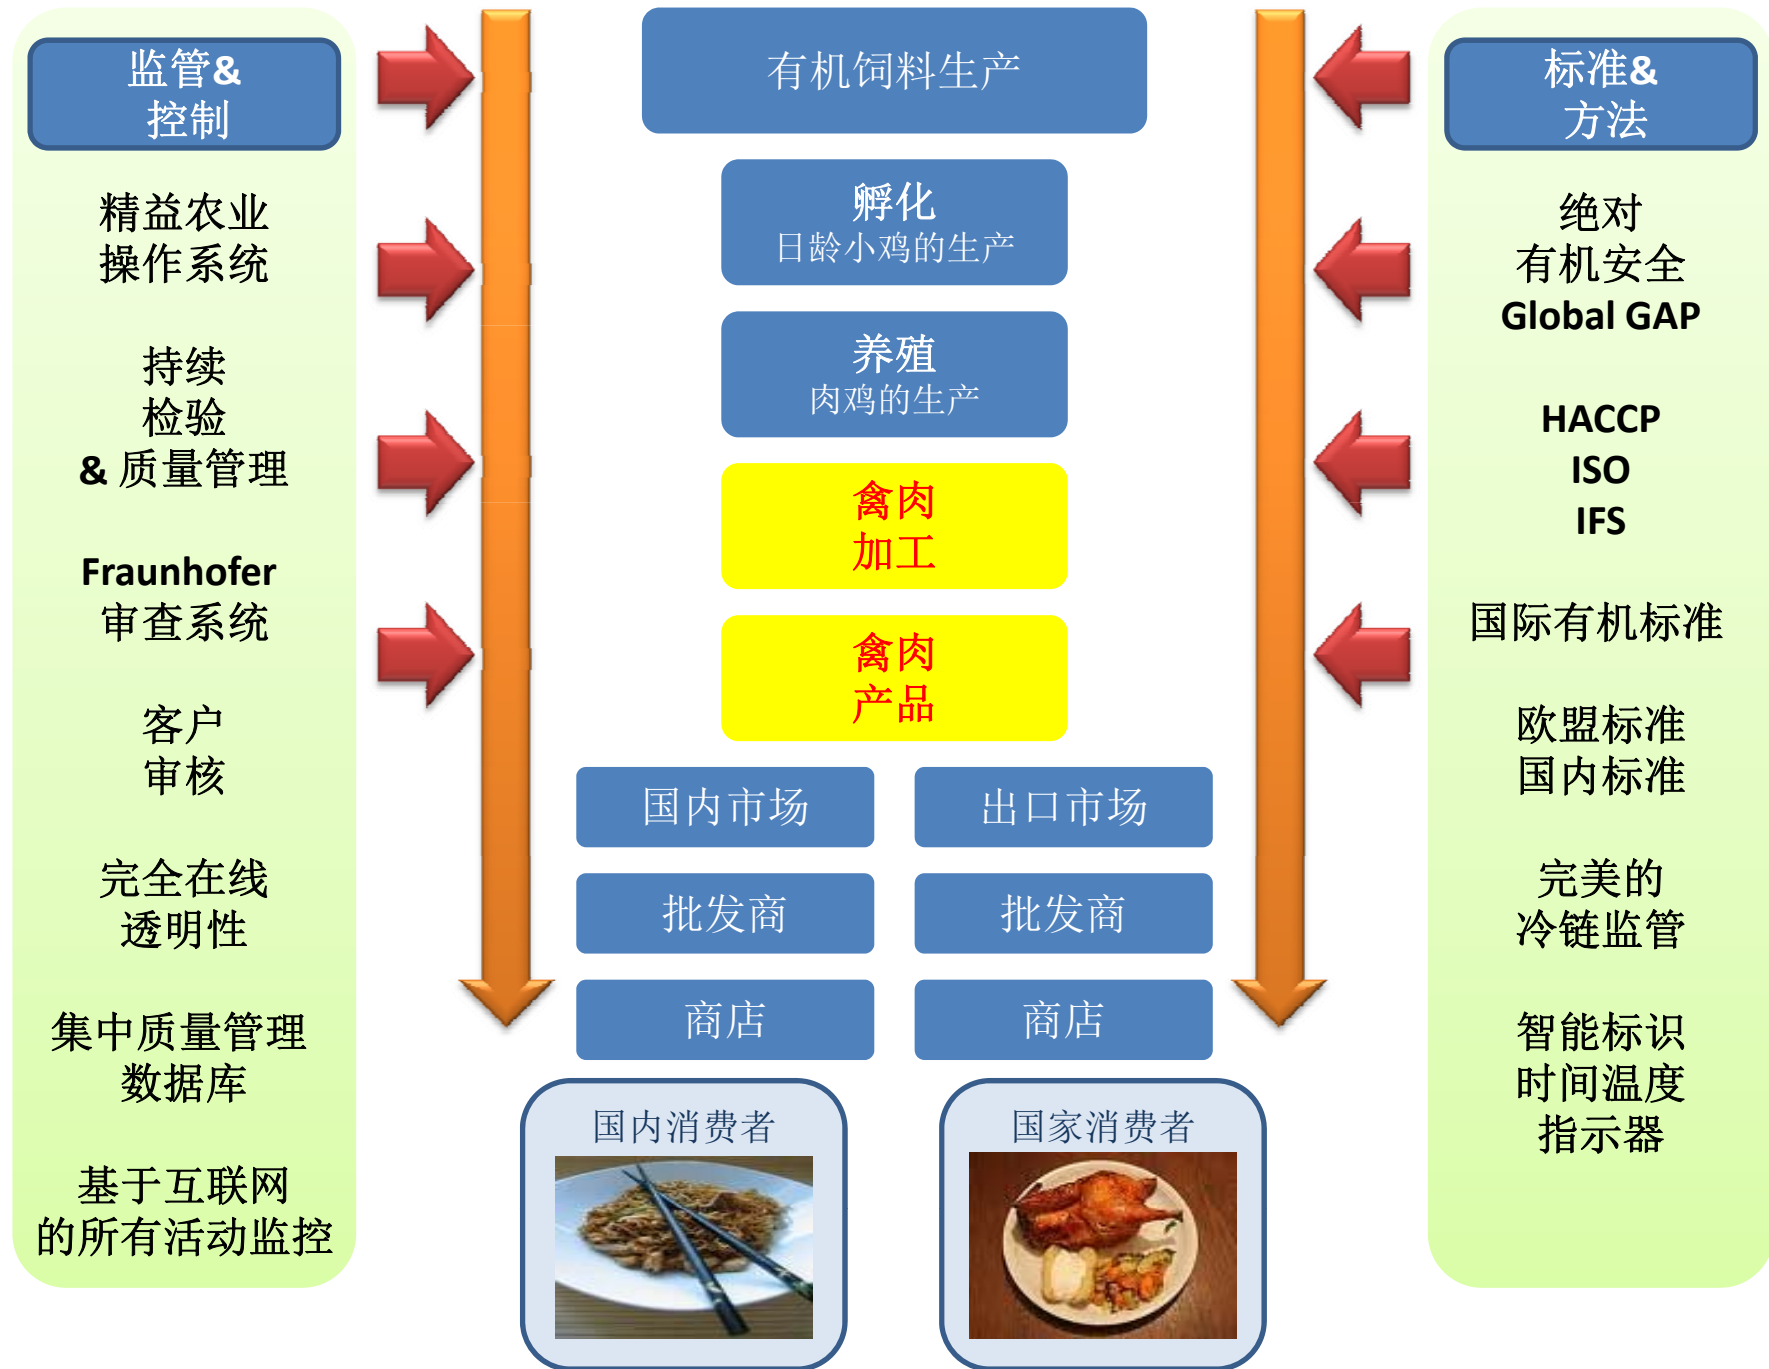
监管&
控制

精益农业
操作系统

持续
检验
& 质量管理

Fraunhofer
审查系统

客户
审核

完全在线
透明性

集中质量管理
数据库

基于互联网
的所有活动监控

有机饲料生产

孵化
日龄小鸡的生产

养殖
肉鸡的生产

禽肉
加工

禽肉
产品

国内市场

出口市场

批发商

批发商

商店

商店

国内消费者

国家消费者

标准&
方法

绝对
有机安全
Global GAP

HACCP
ISO
IFS

国际有机标准

欧盟标准
国内标准

完美的
冷链监管

智能标识
时间温度
指示器